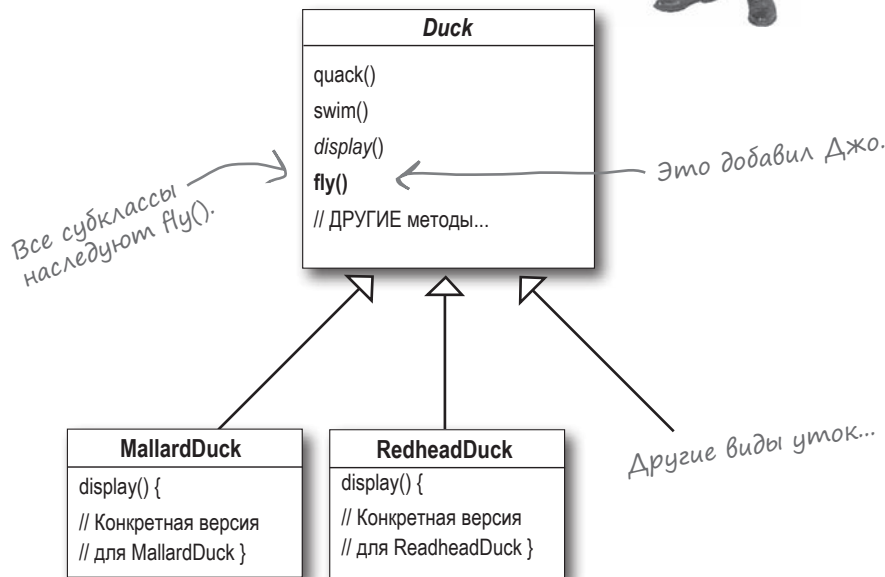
Duck

quack()
swim()
display()
fly()
// ДРУГИЕ методы...

Все субклассы наследуют fly().

Это добавил Джо.

MallardDuck

display() {
// Конкретная версия
// для MallardDuck }

RedheadDuck

display() {
// Конкретная версия
// для ReadheadDuck }

Другие виды уток...